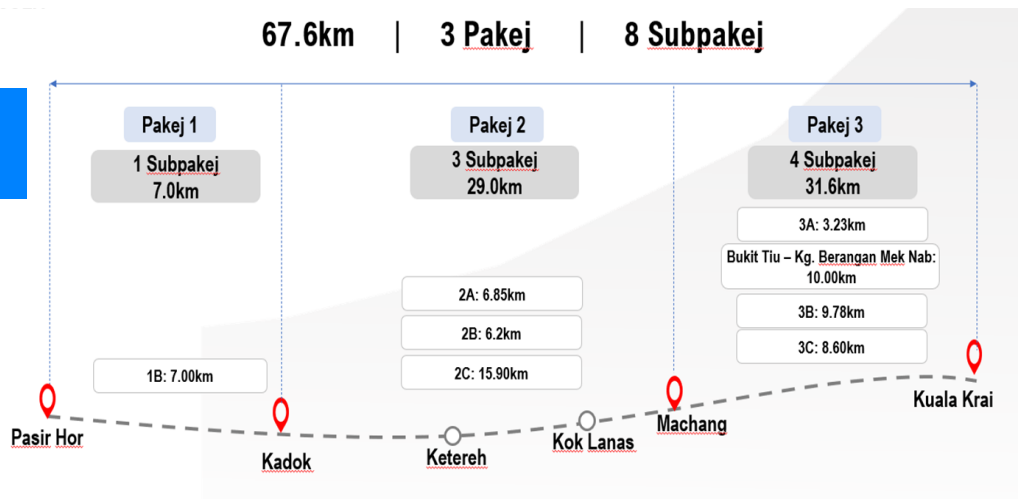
67.6km | 3 Pakej | 8 Subpakej

Pakej 1
1 Subpakej
7.0km

Pakej 2
3 Subpakej
29.0km

Pakej 3
4 Subpakej
31.6km

3A: 3.23km

Bukit Tiu – Kg. Berangan Mek Nab: 10.00km

3B: 9.78km

3C: 8.60km

2A: 6.85km

2B: 6.2km

2C: 15.90km

1B: 7.00km

Pasir Hor

Kadok

Ketereh

Kok Lanas

Machang

Kuala Krai